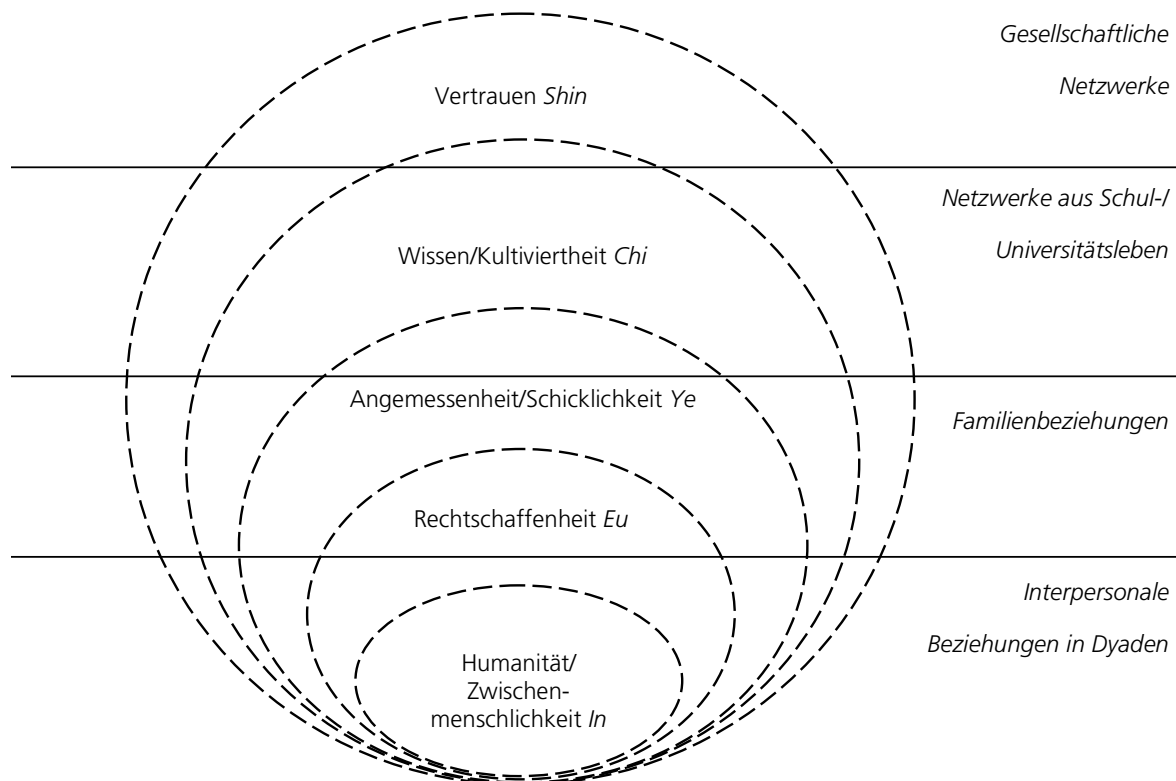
Gesellschaftliche Netzwerke

Vertrauen Shin

Netzwerke aus Schul-/ Universitätsleben

Wissen/Kultiviertheit Chi

Angemessenheit/Schicklichkeit Ye

Familienbeziehungen

Rechtschaffenheit Eu

Interpersonale Beziehungen in Dyaden

Humanität/ Zwischenmenschlichkeit In